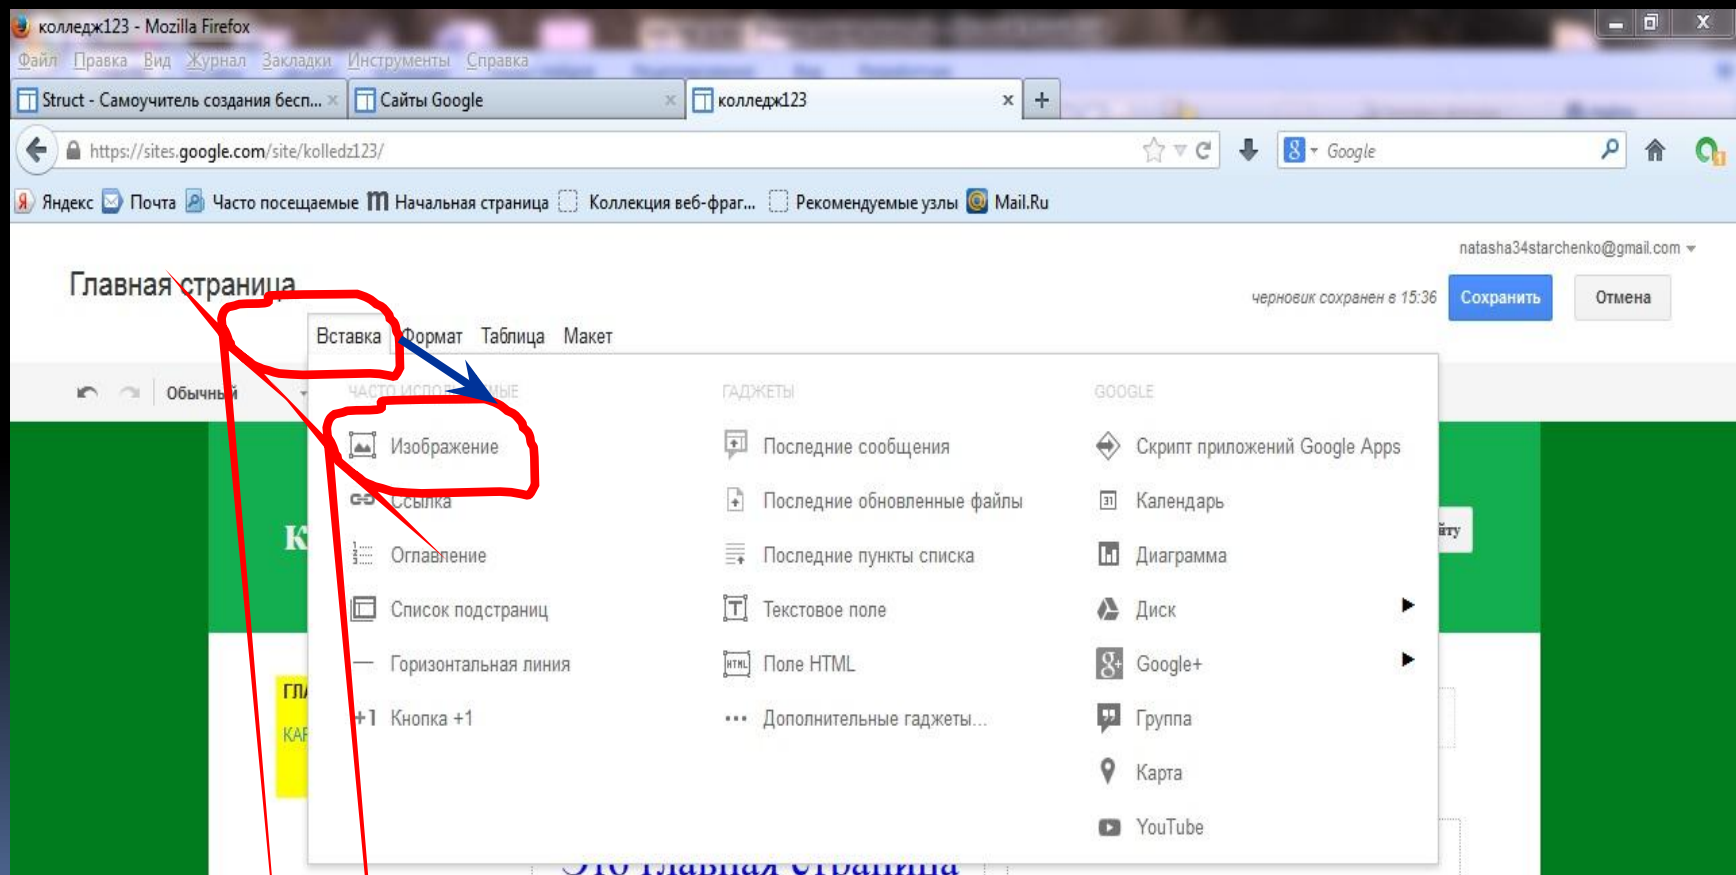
колледж123 - Mozilla Firefox

Файл Правка Вид Журнал Закладки Инструменты Справка

Struct - Самоучитель создания бесп... Сайты Google колледж123 +

https://sites.google.com/site/kolledz123/

Google

Яндекс Почта Часто посещаемые Начальная страница Коллекция веб-фраг... Рекомендуемые узлы Mail.Ru

natasha34starchenko@gmail.com

Главная страница

черновик сохранен в 15:36 Сохранить Отмена

Вставка Формат Таблица Макет

Обычный

ЧАСТО ИСПО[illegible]ЫЕ

Изображение
Ссылка
Оглавление
Список подстраниц
Горизонтальная линия
Кнопка +1

ГАДЖЕТЫ

Последние сообщения
Последние обновленные файлы
Последние пункты списка
Текстовое поле
Поле HTML
Дополнительные гаджеты...

GOOGLE

Скрипт приложений Google Apps
Календарь
Диаграмма
Диск
Google+
Группа
Карта
YouTube

Это главная страница